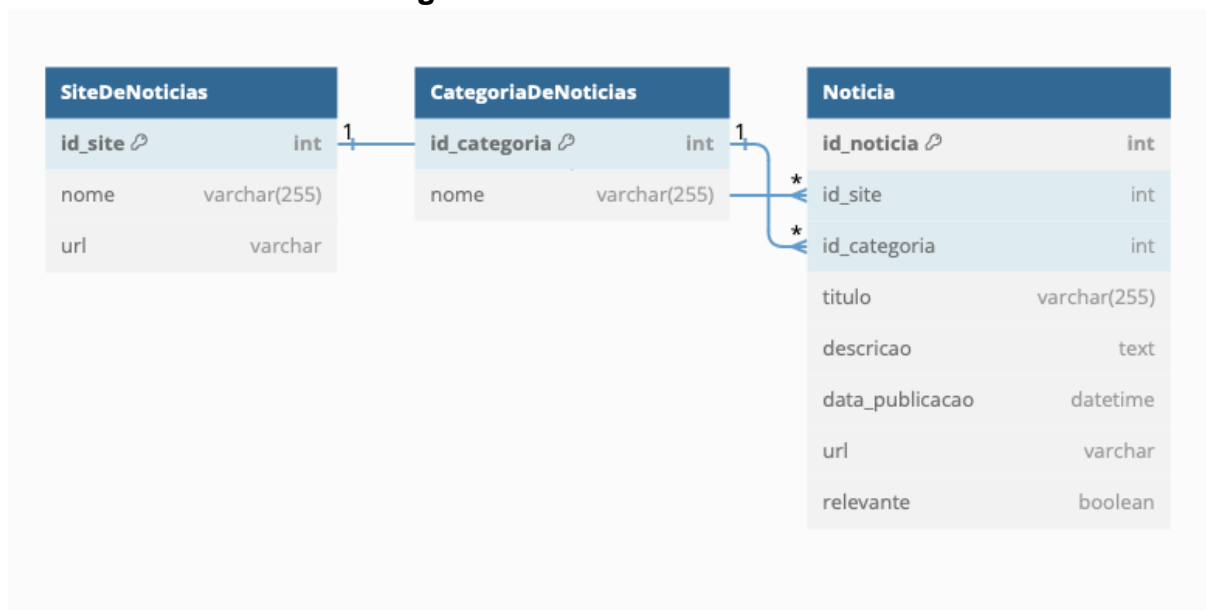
| SiteDeNoticias | |
|---|---|
| id_site | int |
| nome | varchar(255) |
| url | varchar |

1

| CategoriaDeNoticias | |
|---|---|
| id_categoria | int |
| nome | varchar(255) |

1

*

*

| Noticia | |
|---|---|
| id_noticia | int |
| id_site | int |
| id_categoria | int |
| titulo | varchar(255) |
| descricao | text |
| data_publicacao | datetime |
| url | varchar |
| relevante | boolean |